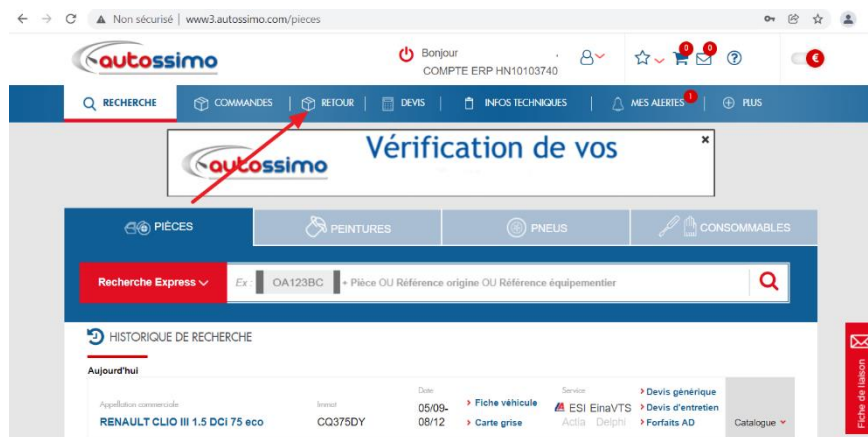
Non sécurisé | www3.autossimo.com/pieces

autossimo

Bonjour
COMPTE ERP HN10103740

0 0

€

RECHERCHE | COMMANDES | RETOUR | DEVIS | INFOS TECHNIQUES | MES ALERTES 1 | PLUS

autossimo Vérification de vos

×

PIÈCES | PEINTURES | PNEUS | CONSOMMABLES

Recherche Express

Ex : OA123BC + Pièce OU Référence origine OU Référence équipementier

HISTORIQUE DE RECHERCHE

Aujourd'hui

| Appellation commerciale | Immat | Date | | Service | | |
|---|---|---|---|---|---|---|
| RENAULT CLIO III 1.5 DCi 75 eco | CQ375DY | 05/09-08/12 | › Fiche véhicule › Carte grise | ESI EinaVTS Actia Delphi | › Devis générique › Devis d'entretien › Forfaits AD | Catalogue |

Fiche de liaison